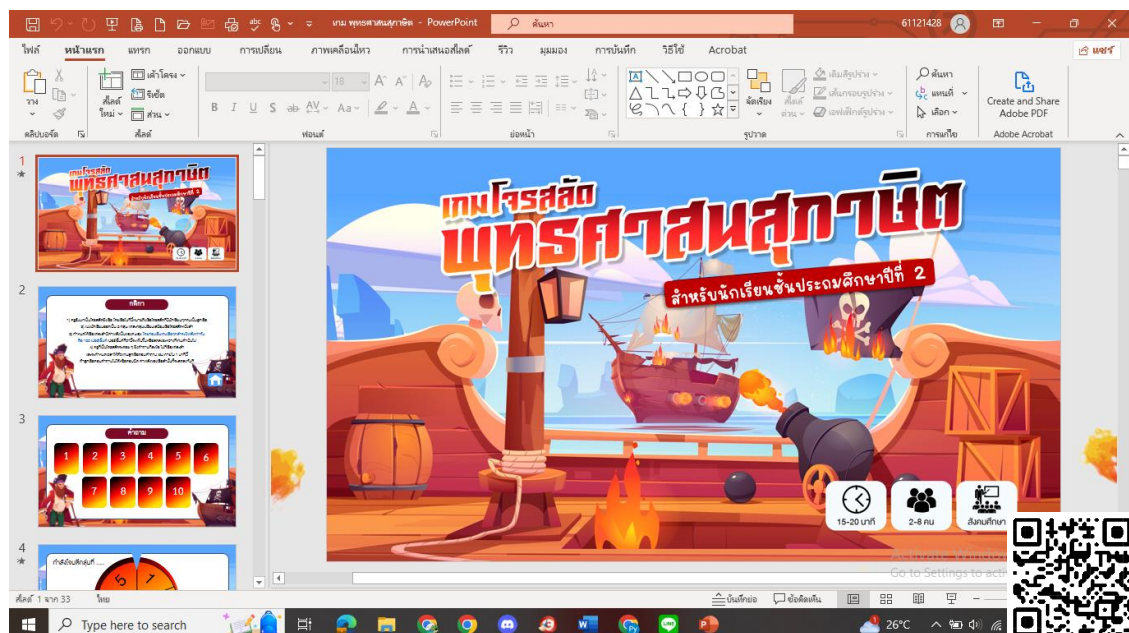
เกม พุทธศาสนสุภาษิต - PowerPoint
ค้นหา
61121428

ไฟล์ หน้าแรก แทรก ออกแบบ การเปลี่ยน ภาพเคลื่อนไหว การนำเสนอสไลด์ รีวิว มุมมอง การบันทึก วิธีใช้ Acrobat
แชร์

วาง
คลิปบอร์ด
สไลด์ใหม่
เค้าโครง
รีเซ็ต
ส่วน
สไลด์
18
ฟอนต์
ย่อหน้า
จัดเรียง
สไตล์ด่วน
เติมสีรูปร่าง
เส้นกรอบรูปร่าง
เอฟเฟกต์รูปร่าง
รูปวาด
ค้นหา
แทนที่
เลือก
การแก้ไข
Create and Share Adobe PDF
Adobe Acrobat

1
2
กติกา
3
คำถาม
1 2 3 4 5 6
7 8 9 10
4

เกมโจรสลัด
พุทธศาสนสุภาษิต
สำหรับนักเรียนชั้นประถมศึกษาปีที่ 2

15-20 นาที
2-8 คน
สังคมศึกษา

Activate Windows
Go to Settings to acti

สไลด์ 1 จาก 33
ไทย
บันทึกย่อ
ข้อคิดเห็น

Type here to search
26°C